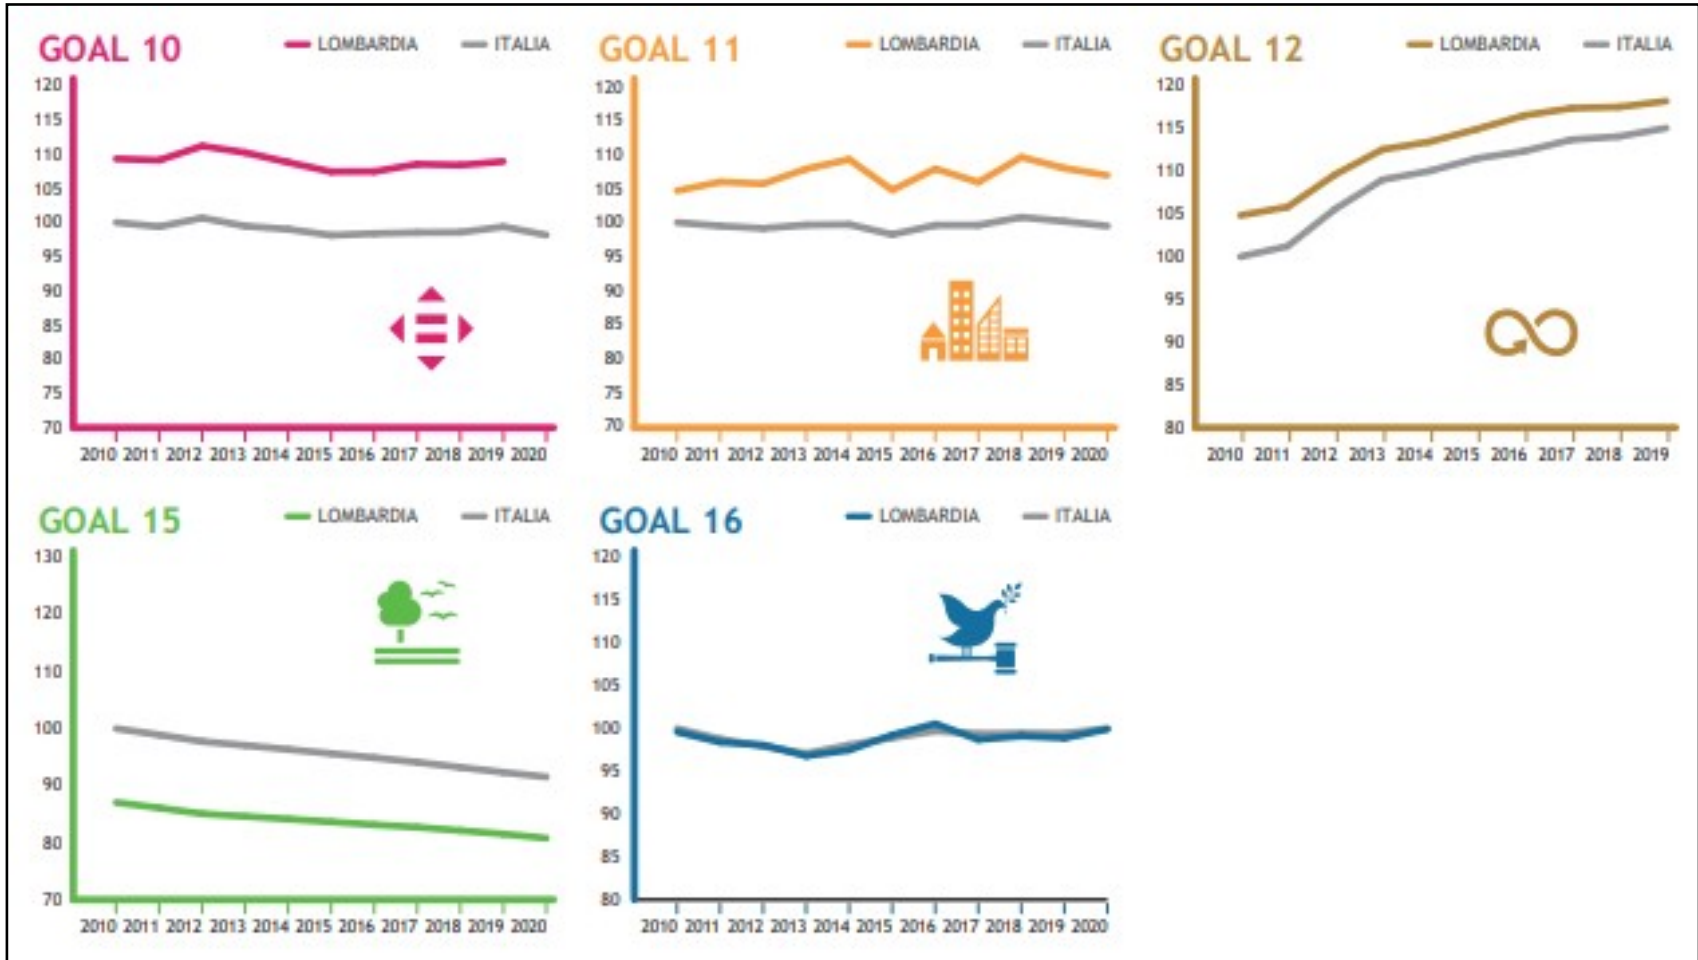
GOAL 10
LOMBARDIA
ITALIA
120
115
110
105
100
95
90
85
80
75
70
2010 2011 2012 2013 2014 2015 2016 2017 2018 2019 2020

GOAL 11
LOMBARDIA
ITALIA
120
115
110
105
100
95
90
85
80
75
70
2010 2011 2012 2013 2014 2015 2016 2017 2018 2019 2020

GOAL 12
LOMBARDIA
ITALIA
120
115
110
105
100
95
90
85
80
2010 2011 2012 2013 2014 2015 2016 2017 2018 2019

GOAL 15
LOMBARDIA
ITALIA
130
120
110
100
90
80
70
2010 2011 2012 2013 2014 2015 2016 2017 2018 2019 2020

GOAL 16
LOMBARDIA
ITALIA
120
115
110
105
100
95
90
85
80
2010 2011 2012 2013 2014 2015 2016 2017 2018 2019 2020